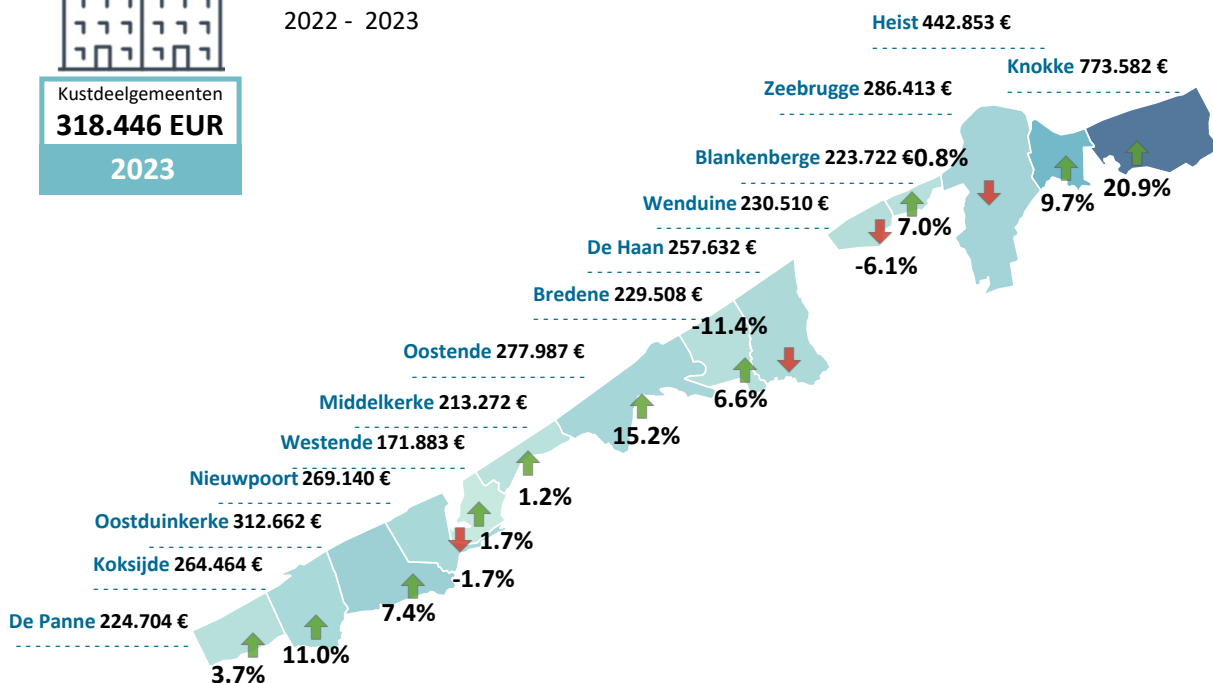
2022 - 2023

Kustdeelgemeenten
318.446 EUR
2023

Heist 442.853 €
Knokke 773.582 €
Zeebrugge 286.413 €
Blankenberge 223.722 €
-0.8%
Wenduine 230.510 €
De Haan 257.632 €
Bredene 229.508 €
Oostende 277.987 €
Middelkerke 213.272 €
Westende 171.883 €
Nieuwpoort 269.140 €
Oostduinkerke 312.662 €
Koksijde 264.464 €
De Panne 224.704 €

9.7%
20.9%
7.0%
-6.1%
-11.4%
6.6%
15.2%
1.2%
1.7%
-1.7%
7.4%
11.0%
3.7%